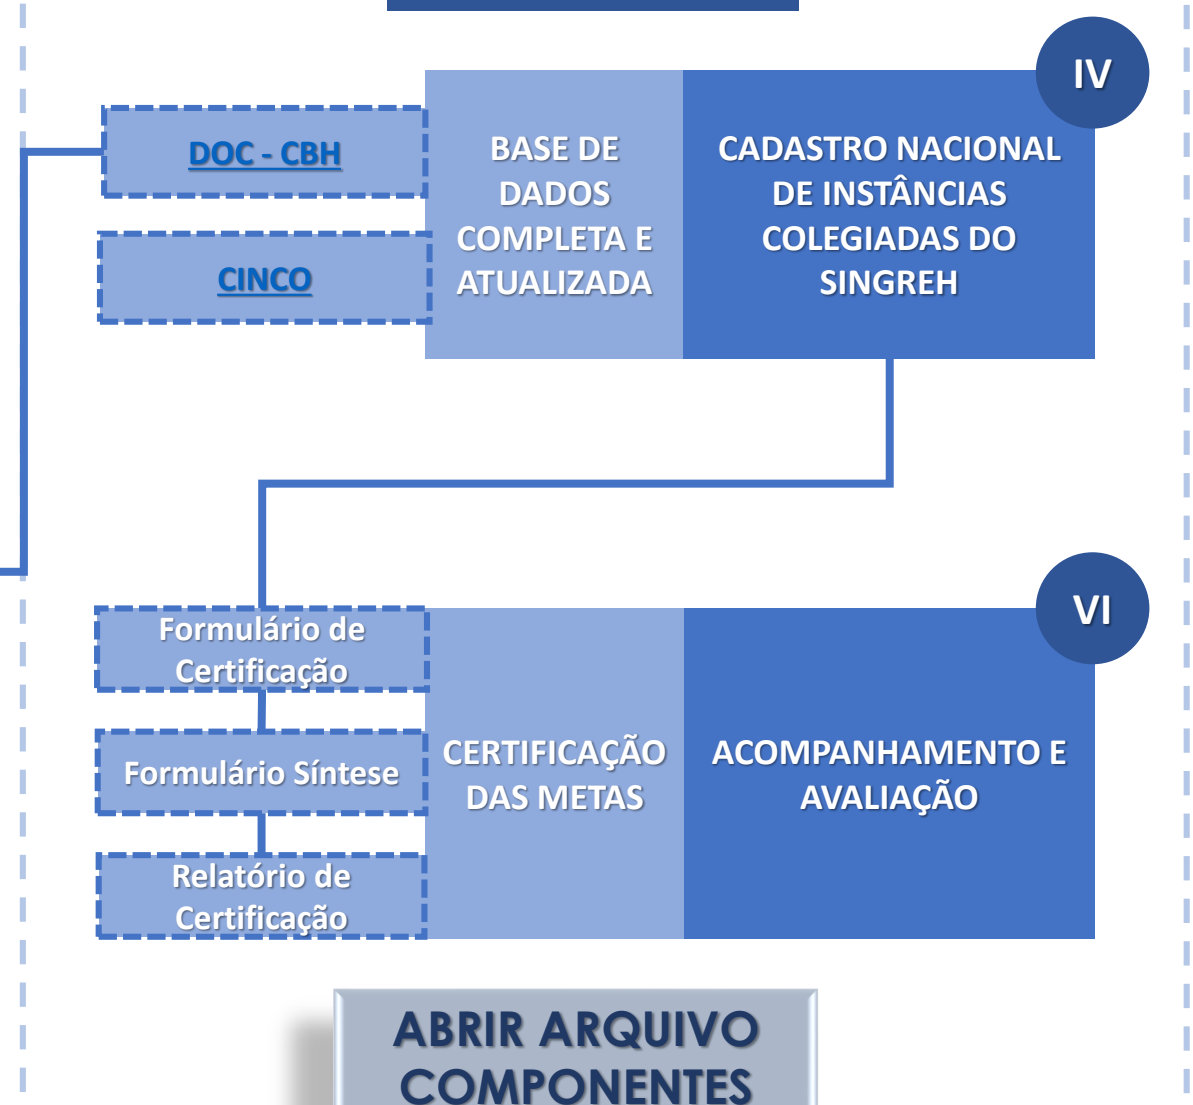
IV

DOC - CBH

CINCO

BASE DE DADOS COMPLETA E ATUALIZADA

CADASTRO NACIONAL DE INSTÂNCIAS COLEGIADAS DO SINGREH

VI

Formulário de Certificação

Formulário Síntese

Relatório de Certificação

CERTIFICAÇÃO DAS METAS

ACOMPANHAMENTO E AVALIAÇÃO

ABRIR ARQUIVO COMPONENTES